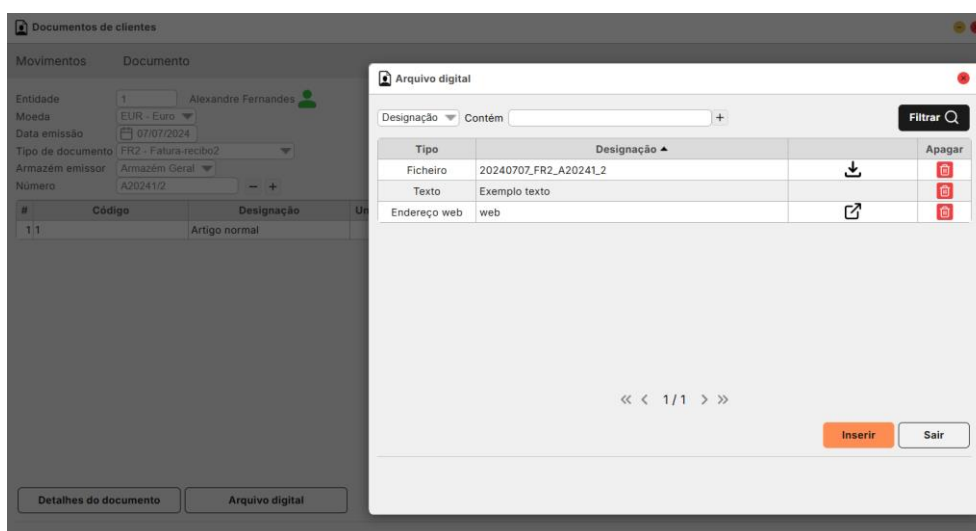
Documentos de clientes

Movimentos Documento

Entidade 1 Alexandre Fernandes
Moeda EUR - Euro
Data emissão 07/07/2024
Tipo de documento FR2 - Fatura-recibo2
Armazém emissor Armazém Geral
Número A20241/2

| # | Código | Designação | Un |
|---|---|---|---|
| 1 | 1 | Artigo normal | |

Detalhes do documento
Arquivo digital

Arquivo digital

Designação Contém +
Filtrar

| Tipo | Designação ▲ | | Apagar |
|---|---|---|---|
| Ficheiro | 20240707_FR2_A20241_2 | | |
| Texto | Exemplo texto | | |
| Endereço web | web | | |

« ‹ 1/1 › »

Inserir
Sair